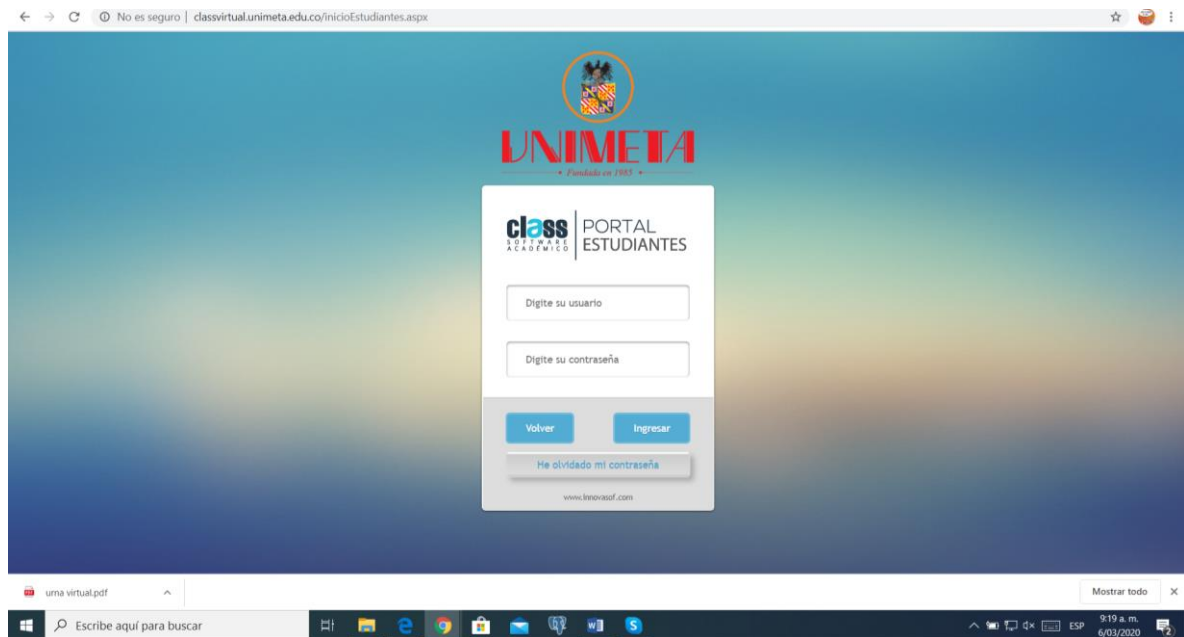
No es seguro | classvirtual.unimeta.edu.co/inicioEstudiantes.aspx

UNIMETA
• Fundada en 1985 •

class SOFTWARE ACADÉMICO | PORTAL ESTUDIANTES

Digite su usuario

Digite su contraseña

Volver Ingresar

He olvidado mi contraseña

www.innovasof.com

uma virtual.pdf

Mostrar todo

Escribe aquí para buscar

ESP 9:19 a. m. 6/03/2020